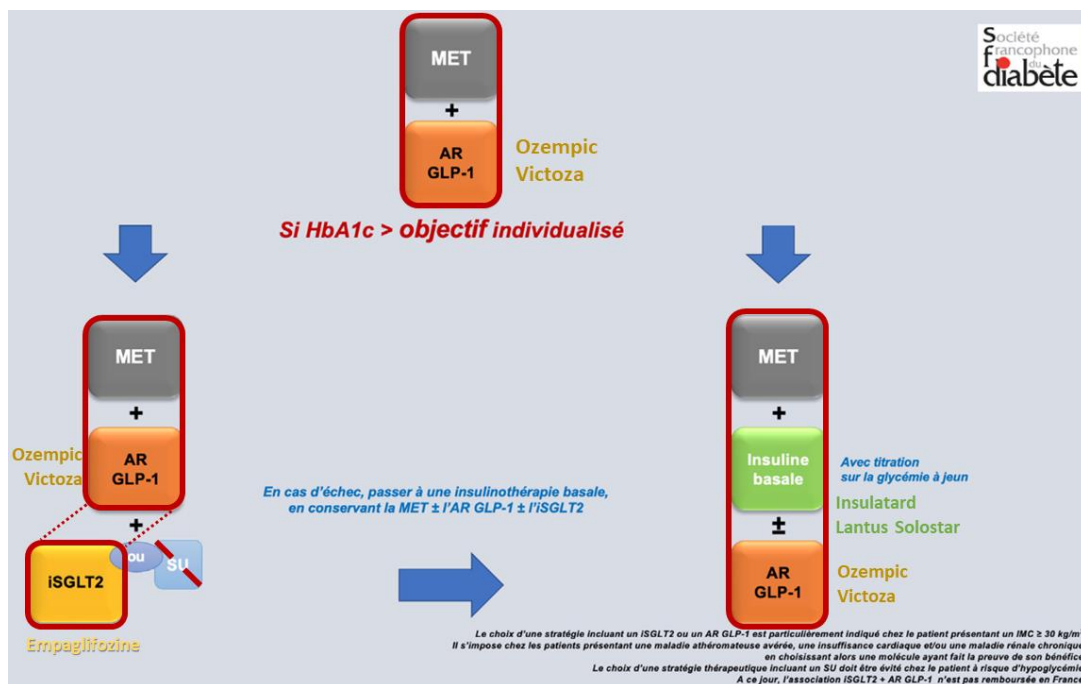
Société francophone du diabète

MET

+

AR GLP-1

Ozempic
Victoza

Si HbA1c > objectif individualisé

MET

+

AR GLP-1

Ozempic
Victoza

+

iSGLT2

ou

SU

Empagliflozine

En cas d'échec, passer à une insulinothérapie basale, en conservant la MET ± l'AR GLP-1 ± l'iSGLT2

MET

+

Insuline basale

Avec titration sur la glycémie à jeun

Insulatard
Lantus Solostar

±

AR GLP-1

Ozempic
Victoza

Le choix d'une stratégie incluant un iSGLT2 ou un AR GLP-1 est particulièrement indiqué chez le patient présentant un IMC ≥ 30 kg/m
Il s'impose chez les patients présentant une maladie athéromateuse avérée, une insuffisance cardiaque et/ou une maladie rénale chronique
en choisissant alors une molécule ayant fait la preuve de son bénéfic
Le choix d'une stratégie thérapeutique incluant un SU doit être évité chez le patient à risque d'hypoglycémie
A ce jour, l'association iSGLT2 + AR GLP-1 n'est pas remboursée en Franc